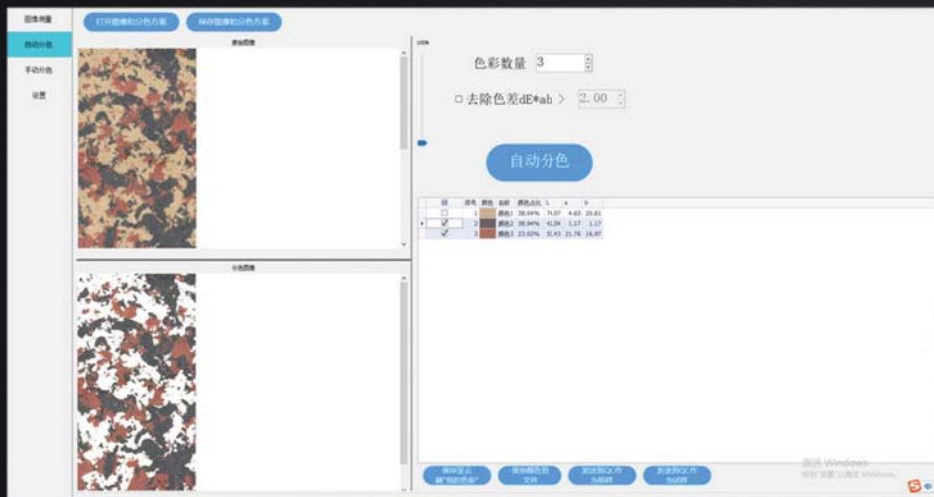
固体测量
自动分色
手动分色
设置

打开图像和分色方案
保存图像和分色方案

原始图像

分色图像

100%

色彩数量 3

去除色差dE*ab > 2.00

自动分色

| | 选 | 序号 | 颜色 | 名称 | 颜色占比 | L | a | b |
|---|---|---|---|---|---|---|---|---|
| | ☐ | 1 | | 颜色1 | 38.04% | 74.07 | 4.63 | 20.81 |
| ▸ | ☑ | 2 | | 颜色2 | 38.94% | 41.94 | 1.17 | 1.17 |
| | ☑ | 3 | | 颜色3 | 23.02% | 51.43 | 21.76 | 16.97 |

保存至云端"我的色彩"
保存颜色到文件
发送到QC作为标样
发送到QC作为试样

激活 Windows
转到"设置"以激活 Windows。